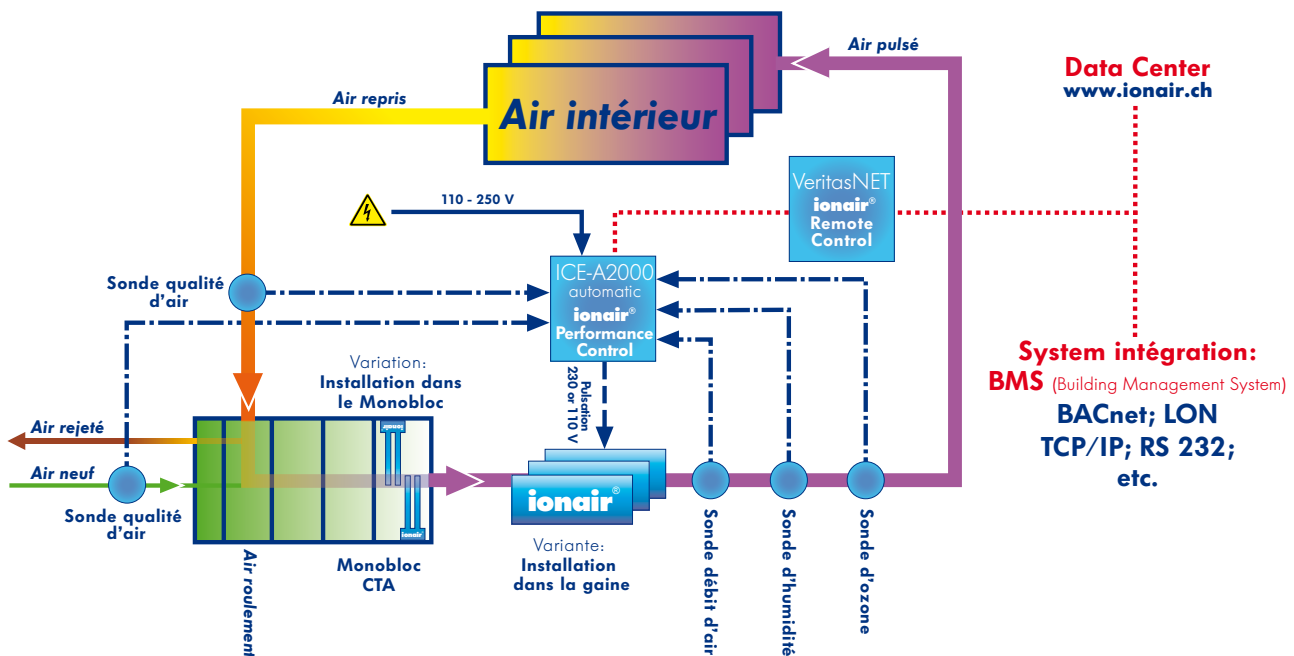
Air intérieur

Air repris

Air pulsé

Data Center
www.ionair.ch

110 - 250 V

VeritasNET
ionair®
Remote
Control

Sonde qualité d'air

ICE-A2000
automatic
ionair®
Performance
Control

Pulsation
230 or 110 V

Variation:
Installation dans le Monobloc

Air rejeté

Air neuf

Sonde qualité d'air

ionair

ionair

ionair®

Variante:
Installation dans la gaine

Air roulement

Monobloc
CTA

Sonde débit d'air

Sonde d'humidité

Sonde d'ozone

System intégration:
BMS (Building Management System)
BACnet; LON
TCP/IP; RS 232;
etc.